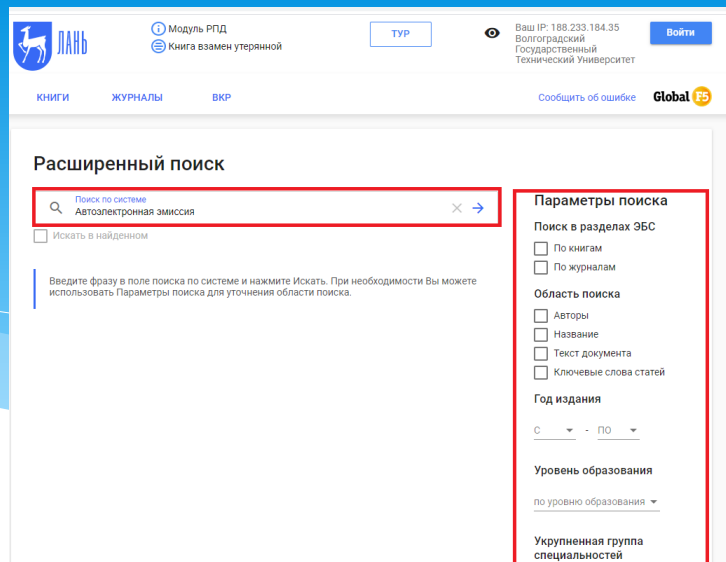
ЛАНЬ

Модуль РПД
Книга взамен утерянной

ТУР

Ваш IP: 188.233.184.35
Волгоградский Государственный Технический Университет

Войти

КНИГИ ЖУРНАЛЫ ВКР

Сообщить об ошибке

Global F5

Расширенный поиск

Поиск по системе
Автоэлектронная эмиссия

Искать в найденном

Введите фразу в поле поиска по системе и нажмите Искать. При необходимости Вы можете использовать Параметры поиска для уточнения области поиска.

Параметры поиска

Поиск в разделах ЭБС
По книгам
По журналам

Область поиска
Авторы
Название
Текст документа
Ключевые слова статей

Год издания
С - ПО

Уровень образования
по уровню образования

Укрупненная группа специальностей